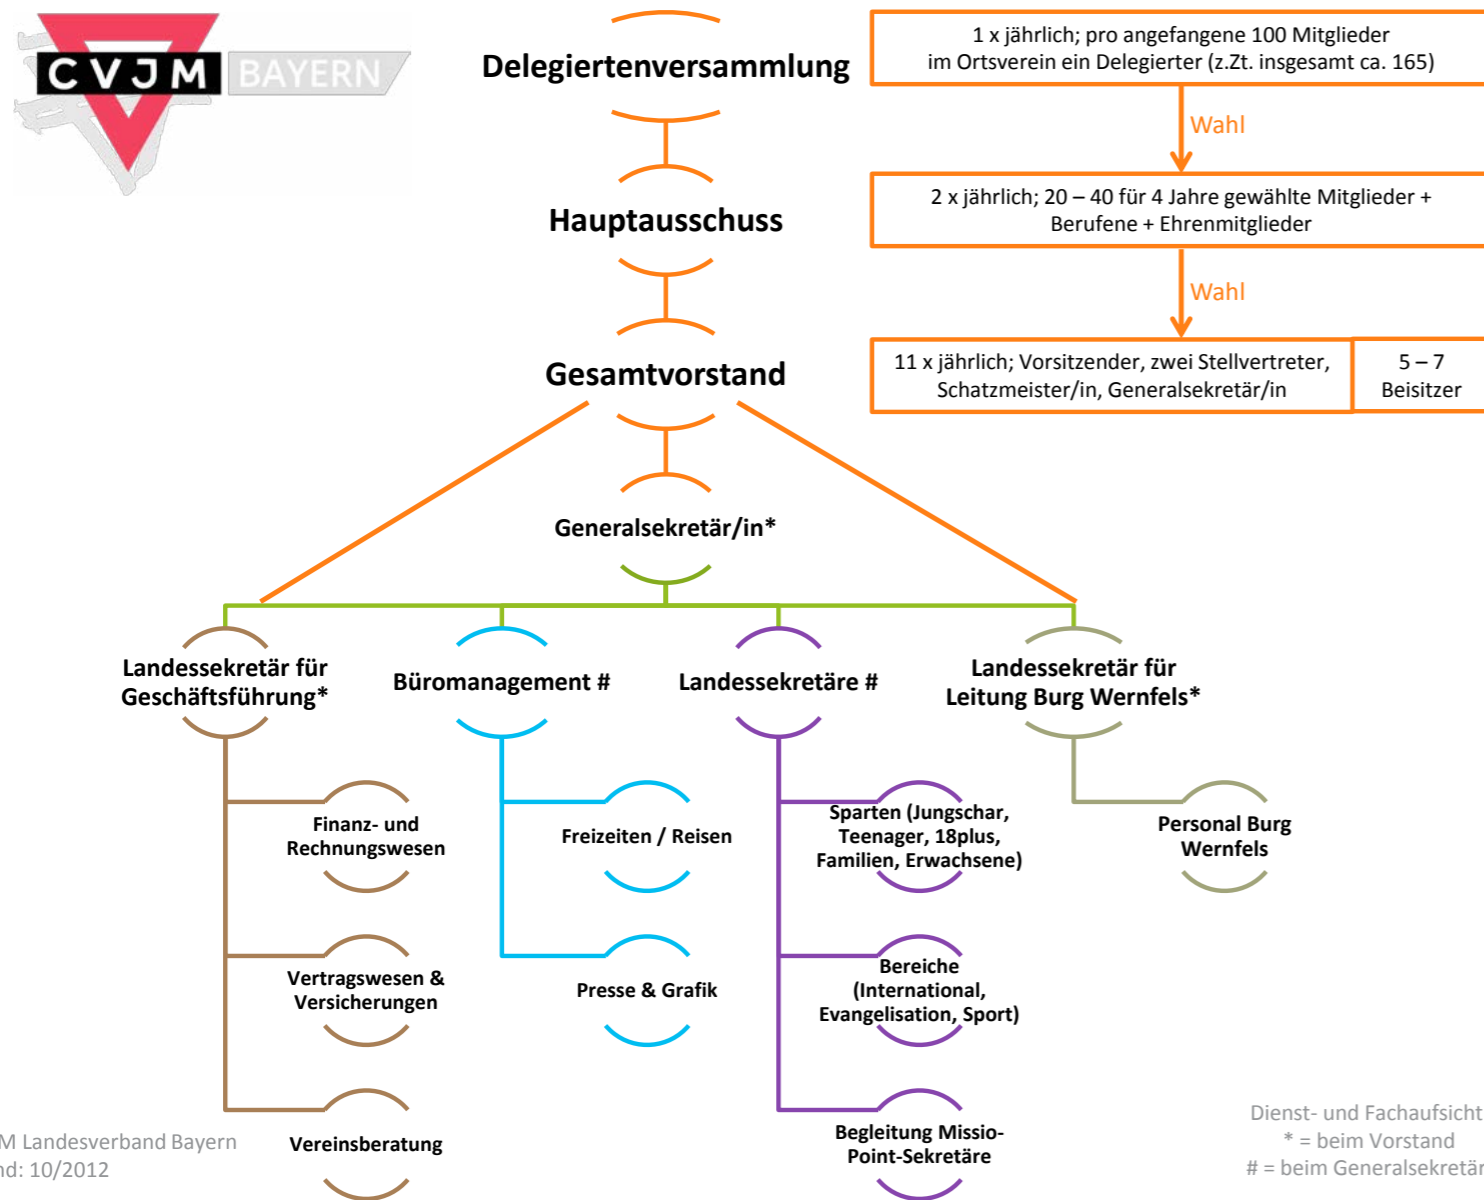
CVJM BAYERN

Delegiertenversammlung

1 x jährlich; pro angefangene 100 Mitglieder im Ortsverein ein Delegierter (z.Zt. insgesamt ca. 165)

Wahl

Hauptausschuss

2 x jährlich; 20 – 40 für 4 Jahre gewählte Mitglieder + Berufene + Ehrenmitglieder

Wahl

Gesamtvorstand

11 x jährlich; Vorsitzender, zwei Stellvertreter, Schatzmeister/in, Generalsekretär/in

5 – 7 Beisitzer

Generalsekretär/in*

Landessekretär für Geschäftsführung*

Büromanagement #

Landessekretäre #

Landessekretär für Leitung Burg Wernfels*

Finanz- und Rechnungswesen

Vertragswesen & Versicherungen

Vereinsberatung

Freizeiten / Reisen

Presse & Grafik

Sparten (Jungschar, Teenager, 18plus, Familien, Erwachsene)

Bereiche (International, Evangelisation, Sport)

Begleitung Missio-Point-Sekretäre

Personal Burg Wernfels

M Landesverband Bayern
nd: 10/2012

Dienst- und Fachaufsicht
* = beim Vorstand
# = beim Generalsekretär